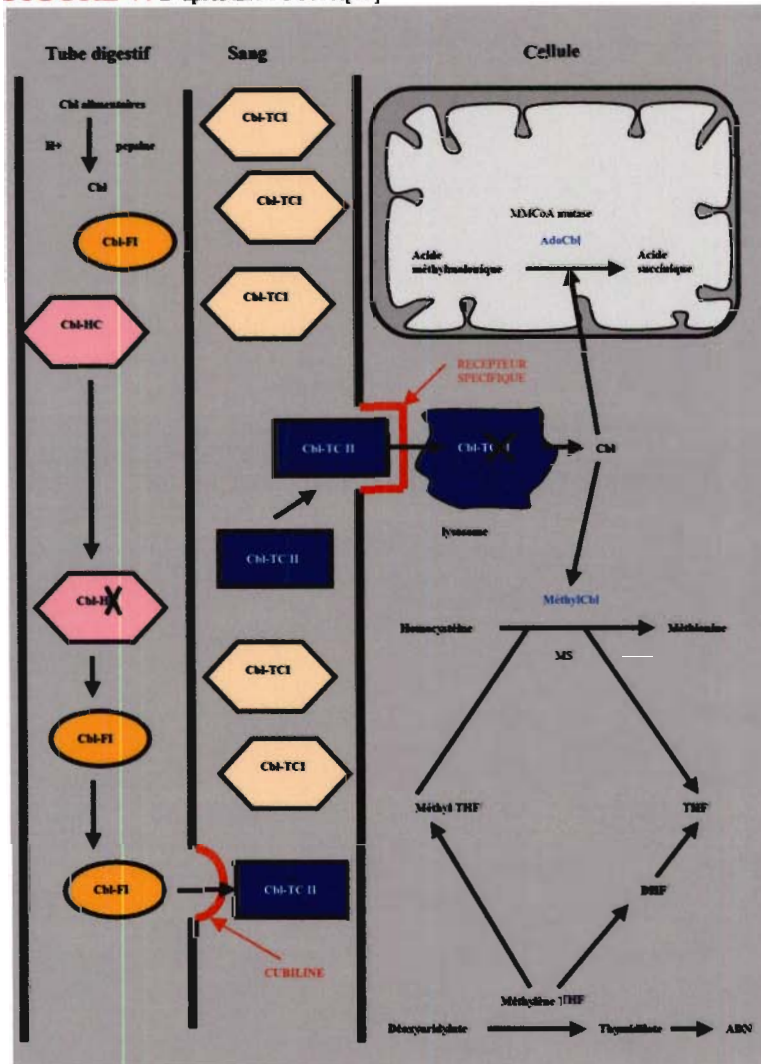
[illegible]

Tube digestif

Sang

Cellule

Cbl alimentaires

H+

pepsine

Cbl

Cbl-FI

Cbl-HC

Cbl-TCI

Cbl-TCI

Cbl-TCI

MMCoA mutase

AdoCbl

Acide méthylmalonique

Acide succinique

RECEPTEUR SPECIFIQUE

Cbl-TC II

Cbl-TC II

Cbl

lysosome

Cbl-TC II

Cbl-HC

MéthylCbl

Homocystéine

Méthionine

MS

Cbl-TCI

Cbl-FI

Cbl-TCI

Méthyl THF

THF

Cbl-FI

Cbl-TC II

DHF

CUBILINE

Méthylène THF

Déoxyuridylate

Thymidilate

ADN